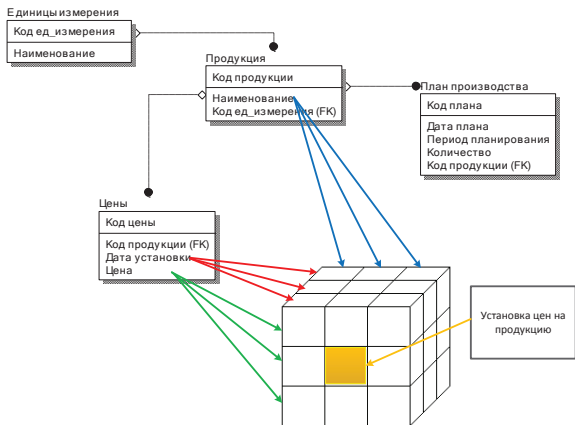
Единицы измерения

| Код ед_измерения |
|---|
| Наименование |

Продукция

| Код продукции |
|---|
| Наименование<br>Код ед_измерения (FK) |

План производства

| Код плана |
|---|
| Дата плана<br>Период планирования<br>Количество<br>Код продукции (FK) |

Цены

| Код цены |
|---|
| Код продукции (FK)<br>Дата установки<br>Цена |

Установка цен на продукцию